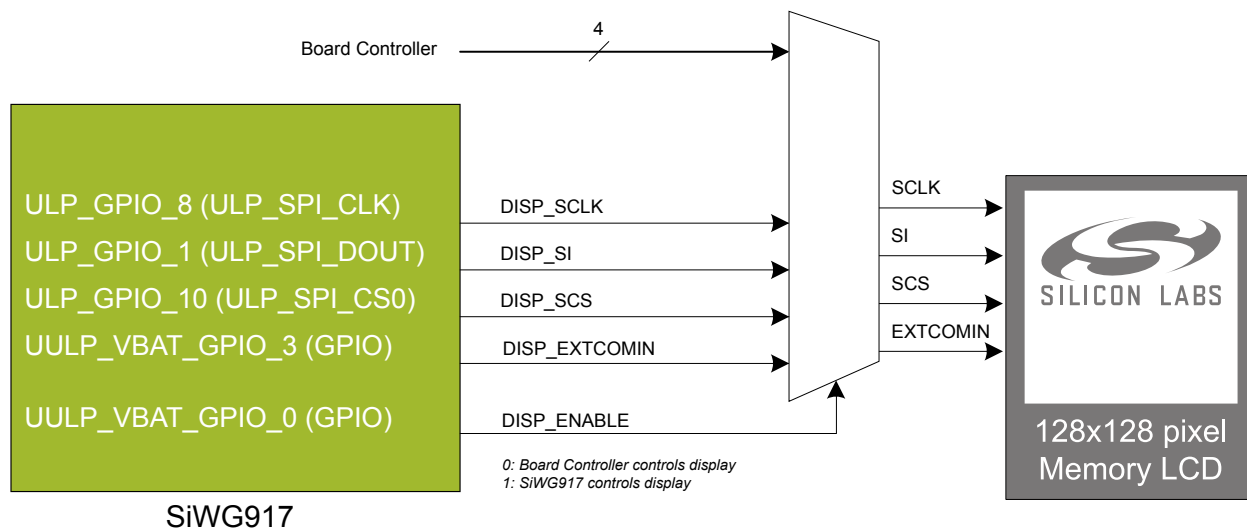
Board Controller

4

ULP_GPIO_8 (ULP_SPI_CLK)
ULP_GPIO_1 (ULP_SPI_DOUT)
ULP_GPIO_10 (ULP_SPI_CS0)
UULP_VBAT_GPIO_3 (GPIO)
UULP_VBAT_GPIO_0 (GPIO)

SiWG917

DISP_SCLK
DISP_SI
DISP_SCS
DISP_EXTCOMIN
DISP_ENABLE

0: Board Controller controls display
1: SiWG917 controls display

SCLK
SI
SCS
EXTCOMIN

SILICON LABS

128x128 pixel Memory LCD